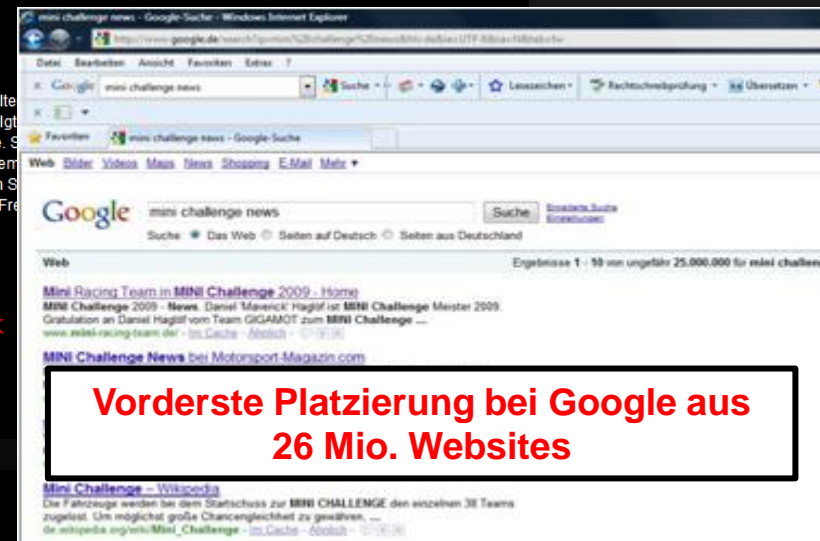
mini challenge news - Google-Suche - Windows Internet Explorer

http://www.google.de/search?q=mini%20challenge%20news&hl=de&ie=UTF-8&sa=&ahUhtsche

Datei Bearbeiten Ansicht Favoriten Extras ?

Google mini challenge news Suche Lesezeichen Rechtschreibprüfung Übersetzen

Favoriten mini challenge news - Google-Suche

Web Bilder Videos Maps News Shopping E-Mail Mehr ▾

Google mini challenge news Suche Erweiterte Suche Einstellungen

Suche: Das Web Seiten auf Deutsch Seiten aus Deutschland

Web Ergebnisse 1 - 10 von ungefähr 25.000.000 für mini challen

Mini Racing Team in MINI Challenge 2009 - Home
MINI Challenge 2009 - News. Daniel 'Maverick' Haglöf ist MINI Challenge Meister 2009. Gratulation an Daniel Haglöf vom Team GIGAMOT zum MINI Challenge ...
www.mini-racing-team.de/ - Im Cache - Ähnlich

MINI Challenge News bei Motorsport-Magazin.com

Vorderste Platzierung bei Google aus 26 Mio. Websites

Mini Challenge – Wikipedia
Die Fahrzeuge werden bei dem Startschuss zur MINI CHALLENGE den einzelnen 38 Teams zugelost. Um möglichst große Chancengleichheit zu gewähren, ...
de.wikipedia.org/wiki/Mini_Challenge - Im Cache - Ähnlich

lte
lgt
. S
em
n S
Fre